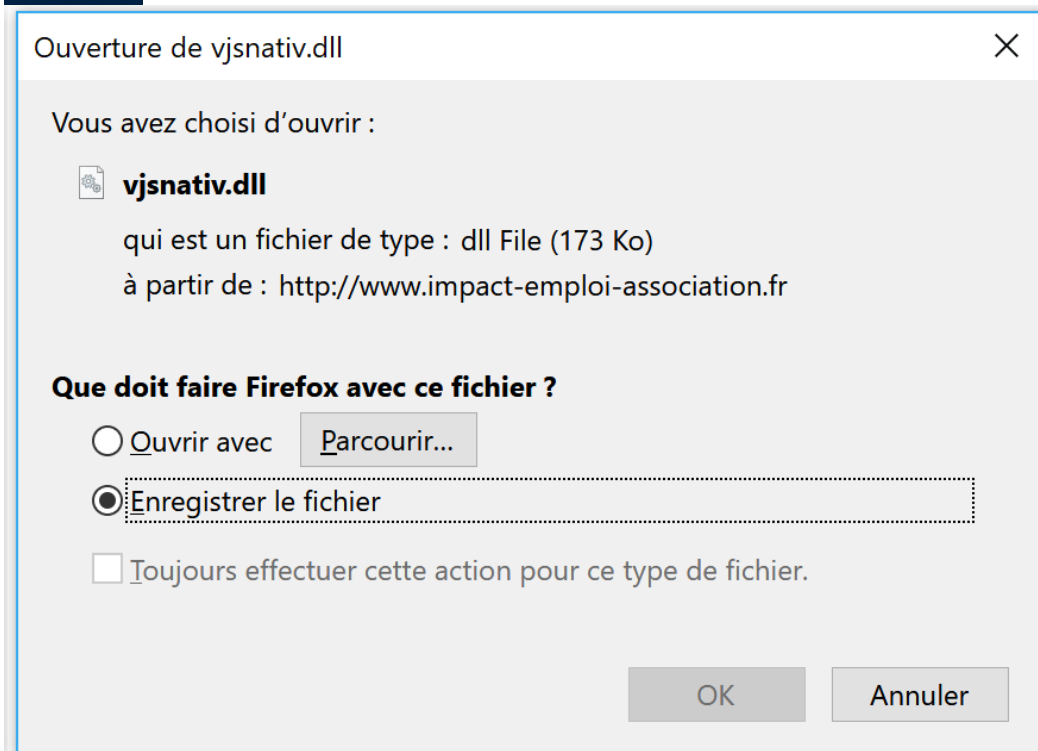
Ouverture de vjsnativ.dll

Vous avez choisi d'ouvrir :

vjsnativ.dll

qui est un fichier de type : dll File (173 Ko)

à partir de : http://www.impact-emploi-association.fr

Que doit faire Firefox avec ce fichier ?

Ouvrir avec

Parcourir...

Enregistrer le fichier

Toujours effectuer cette action pour ce type de fichier.

OK

Annuler